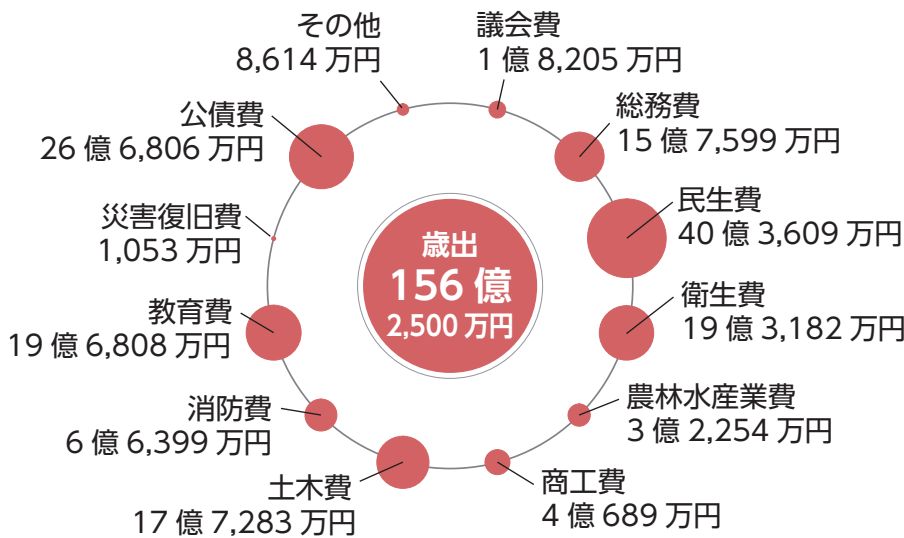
歳出
156 億
2,500 万円

議会費
1 億 8,205 万円

総務費
15 億 7,599 万円

民生費
40 億 3,609 万円

衛生費
19 億 3,182 万円

農林水産業費
3 億 2,254 万円

商工費
4 億 689 万円

土木費
17 億 7,283 万円

消防費
6 億 6,399 万円

教育費
19 億 6,808 万円

災害復旧費
1,053 万円

公債費
26 億 6,806 万円

その他
8,614 万円